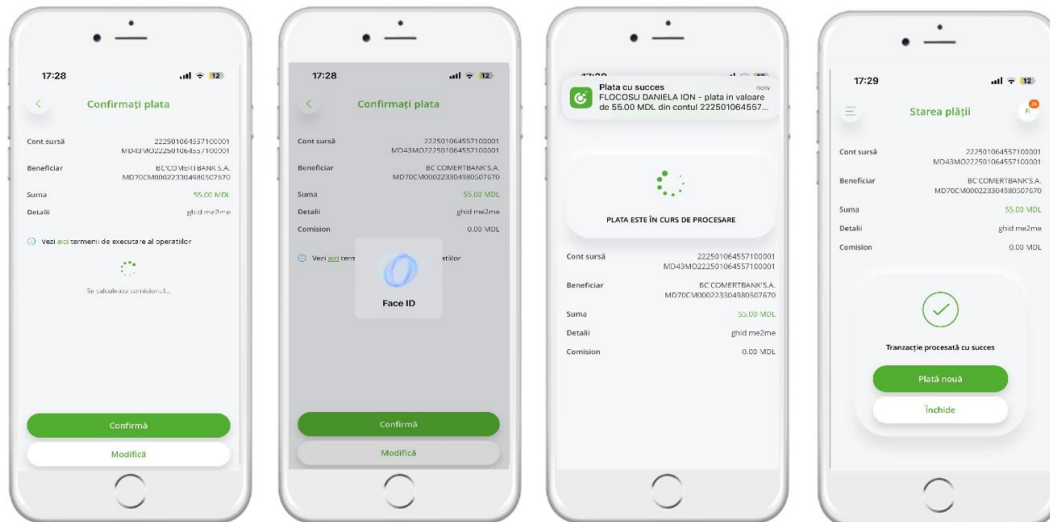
17:28

Confirmați plata

Cont sursă 225010643371000001 MD43MO22501064557100001

Beneficiar BC COMERTBANK S.A. MD70CM000223304980507670

Suma 55.00 MDL

Detalii ghid me2me

Vezi aici termenii de executare al operațiilor

Se calculează comisionul...

Confirmă

Modifică

17:28

Confirmați plata

Cont sursă 225010645571000001 MD43MO22501064557100001

Beneficiar BC COMERTBANK S.A. MD70CM000223304980507670

Suma 55.00 MDL

Detalii ghid me2me

Comision 0.00 MDL

Vezi aici term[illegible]operațiilor

Face ID

Confirmă

Modifică

Plata cu succes
NOW
FLOCOSU DANIELA ION - plata in valoare de 55.00 MDL din contul 2225010645557...

PLATA ESTE ÎN CURS DE PROCESARE

Cont sursă 225010645571000001 MD43MO22501064557100001

Beneficiar BC COMERTBANK S.A. MD70CM000223304980507670

Suma 55.00 MDL

Detalii ghid me2me

Comision 0.00 MDL

17:29

Starea plății

Cont sursă 225010645571000001 MD43MO22501064557100001

Beneficiar BC COMERTBANK S.A. MD70CM000223304980507670

Suma 55.00 MDL

Detalii ghid me2me

Comision 0.00 MDL

Tranzacție procesată cu succes

Plată nouă

Închide